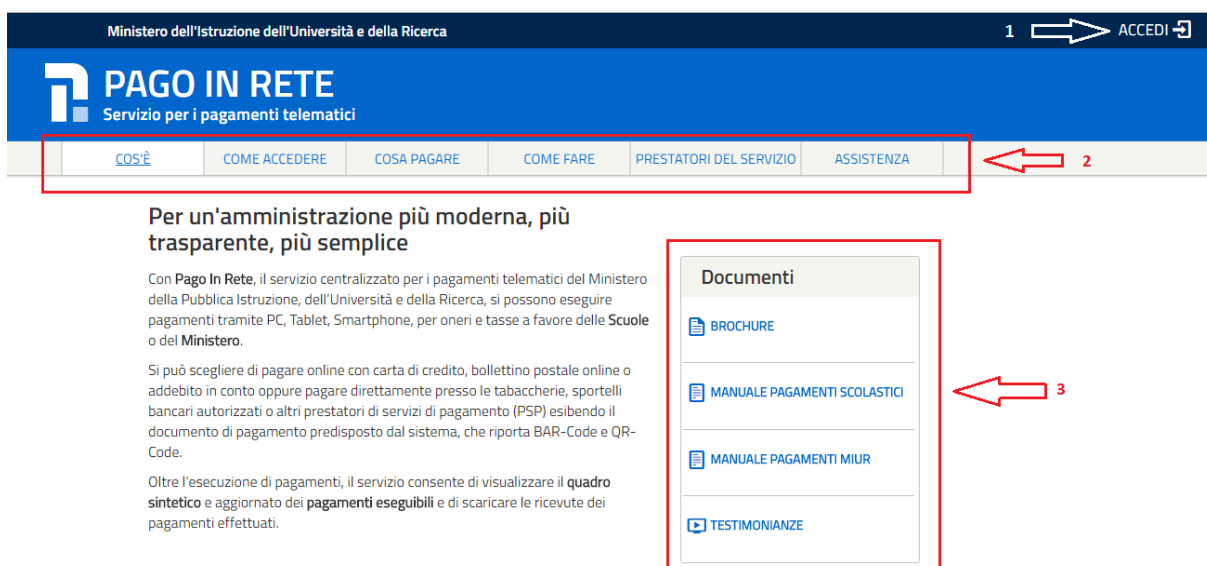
Ministero dell'Istruzione dell'Università e della Ricerca

1 ACCEDI

PAGO IN RETE
Servizio per i pagamenti telematici

COS'È | COME ACCEDERE | COSA PAGARE | COME FARE | PRESTATORI DEL SERVIZIO | ASSISTENZA

2

Per un'amministrazione più moderna, più trasparente, più semplice

Con Pago In Rete, il servizio centralizzato per i pagamenti telematici del Ministero della Pubblica Istruzione, dell'Università e della Ricerca, si possono eseguire pagamenti tramite PC, Tablet, Smartphone, per oneri e tasse a favore delle Scuole o del Ministero.

Si può scegliere di pagare online con carta di credito, bollettino postale online o addebito in conto oppure pagare direttamente presso le tabaccherie, sportelli bancari autorizzati o altri prestatori di servizi di pagamento (PSP) esibendo il documento di pagamento predisposto dal sistema, che riporta BAR-Code e QR-Code.

Oltre l'esecuzione di pagamenti, il servizio consente di visualizzare il quadro sintetico e aggiornato dei pagamenti eseguibili e di scaricare le ricevute dei pagamenti effettuati.

Documenti

BROCHURE

MANUALE PAGAMENTI SCOLASTICI

MANUALE PAGAMENTI MIUR

TESTIMONIANZE

3